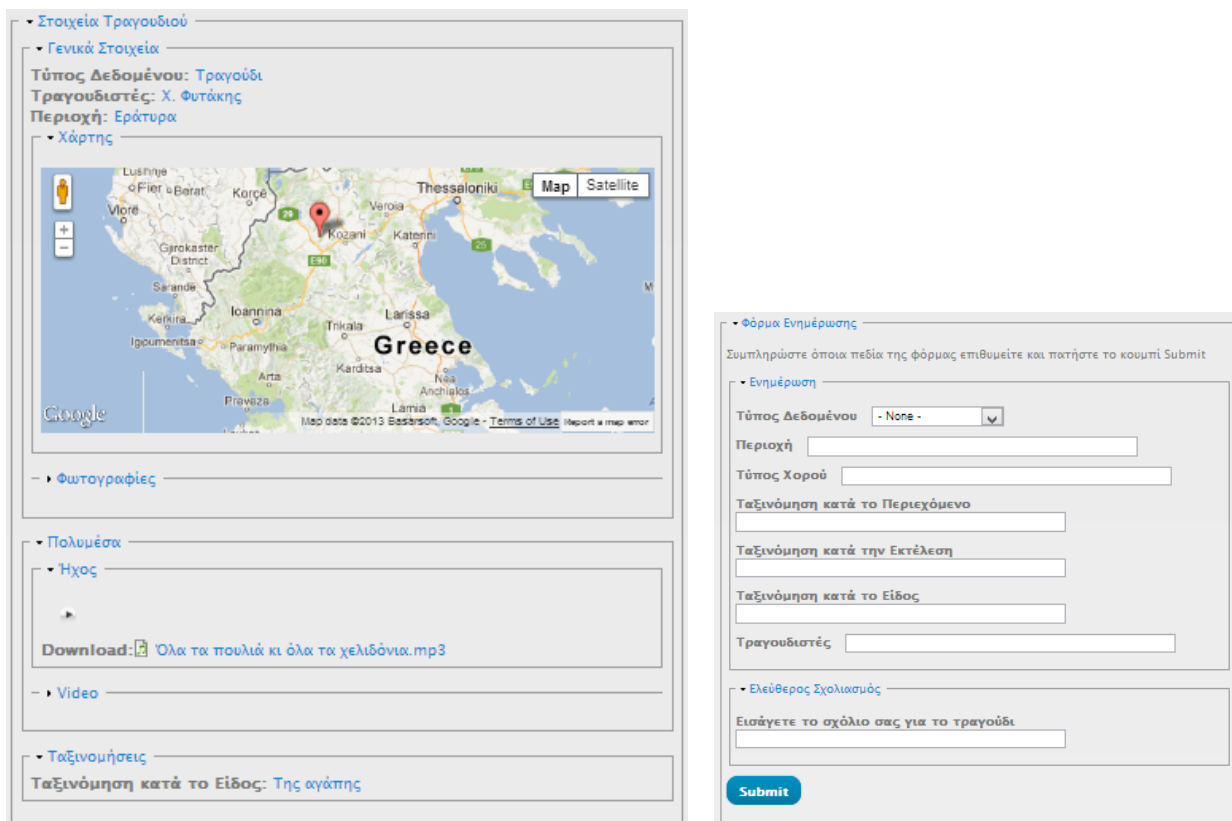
Στοιχεία Τραγουδιού

Γενικά Στοιχεία

Τύπος Δεδομένου: Τραγούδι
Τραγουδιστές: Χ. Φυτάκης
Περιοχή: Εράτυρα

Χάρτης

Lushnje
Fier
Berat
Korçë
Vlorë
Gjirokaster District
Sarande
Kerkira
Igoumenitsa
Paramythia
Ioannina
Arta
Preveza
Thessaloniki
Veroia
Kozani
Kateríni
Larissa
Trikala
Karditsa
Greece
Lamia
Nea Anchialos
29
E90
25

Map
Satellite

Google
Map data ©2013 Basarsoft, Google - Terms of Use
Report a map error

Φωτογραφίες

Πολυμέσα

Ήχος

Download: Όλα τα πουλιά κι όλα τα χελιδόνια.mp3

Video

Ταξινομήσεις

Ταξινόμηση κατά το Είδος: Της αγάπης

Φόρμα Ενημέρωσης

Συμπληρώστε όποια πεδία της φόρμας επιθυμείτε και πατήστε το κουμπί Submit

Ενημέρωση

Τύπος Δεδομένου - None -

Περιοχή

Τύπος Χορού

Ταξινόμηση κατά το Περιεχόμενο

Ταξινόμηση κατά την Εκτέλεση

Ταξινόμηση κατά το Είδος

Τραγουδιστές

Ελεύθερος Σχολιασμός

Εισάγετε το σχόλιο σας για το τραγούδι

Submit